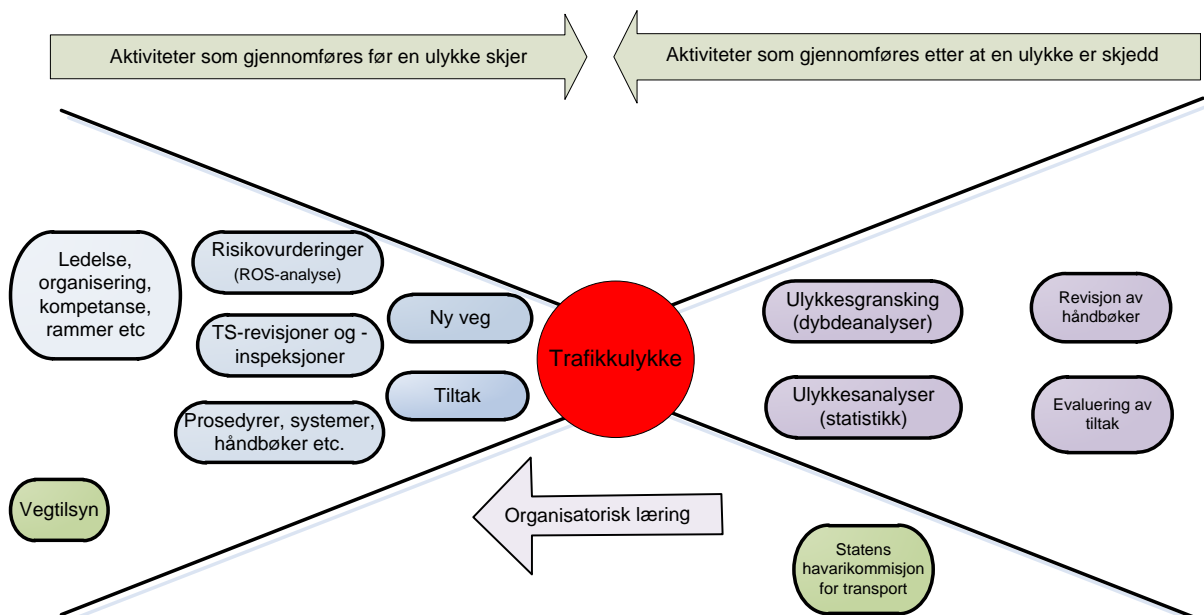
Aktiviteter som gjennomføres før en ulykke skjer

Aktiviteter som gjennomføres etter at en ulykke er skjedd

Ledelse, organisering, kompetanse, rammer etc

Risikovurderinger (ROS-analyse)

TS-revisjoner og -inspeksjoner

Ny veg

Tiltak

Prosedyrer, systemer, håndbøker etc.

Trafikkulykke

Ulykkesgransking (dybdeanalyser)

Ulykkesanalyser (statistikk)

Revisjon av håndbøker

Evaluering av tiltak

Vegtilsyn

Organisatorisk læring

Statens havarikommisjon for transport